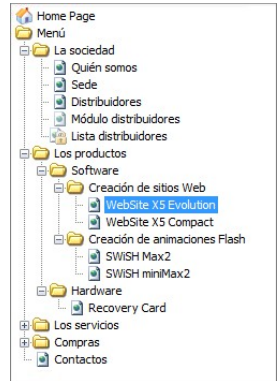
Home Page
Menú
La sociedad
Quién somos
Sede
Distribuidores
Módulo distribuidores
Lista distribuidores
Los productos
Software
Creación de sitios Web
WebSite X5 Evolution
WebSite X5 Compact
Creación de animaciones Flash
SWiSH Max2
SWiSH miniMax2
Hardware
Recovery Card
Los servicios
Compras
Contactos